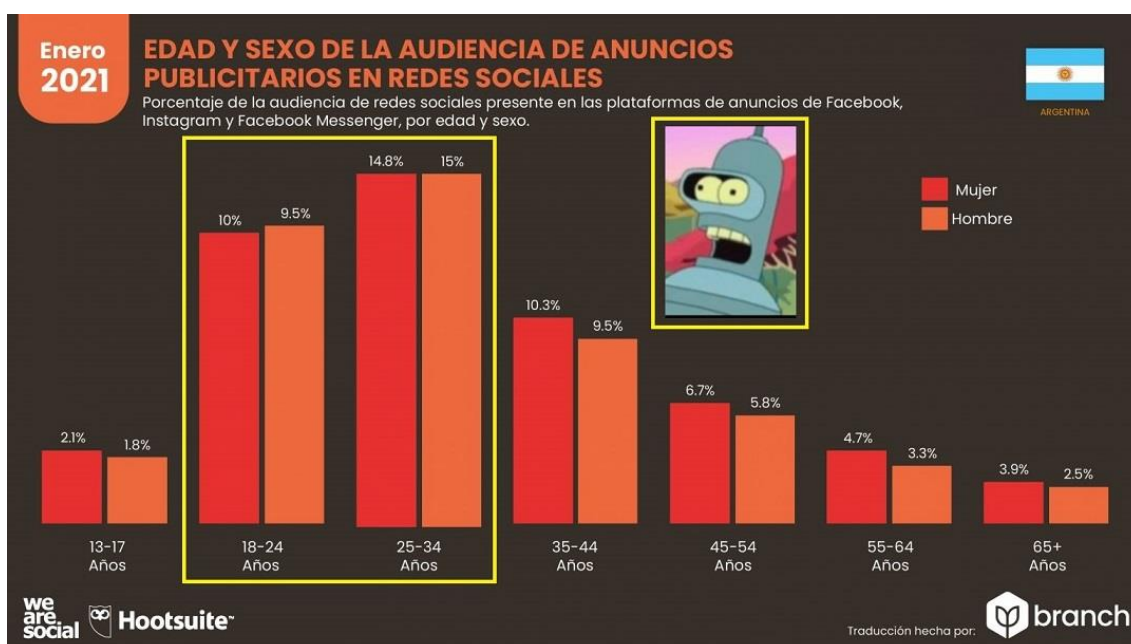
Enero 2021

EDAD Y SEXO DE LA AUDIENCIA DE ANUNCIOS PUBLICITARIOS EN REDES SOCIALES

Porcentaje de la audiencia de redes sociales presente en las plataformas de anuncios de Facebook, Instagram y Facebook Messenger, por edad y sexo.

ARGENTINA

Mujer
Hombre

2.1% 1.8%
13-17 Años

10% 9.5%
18-24 Años

14.8% 15%
25-34 Años

10.3% 9.5%
35-44 Años

6.7% 5.8%
45-54 Años

4.7% 3.3%
55-64 Años

3.9% 2.5%
65+ Años

we are social

Hootsuite

Traducción hecha por:

branch